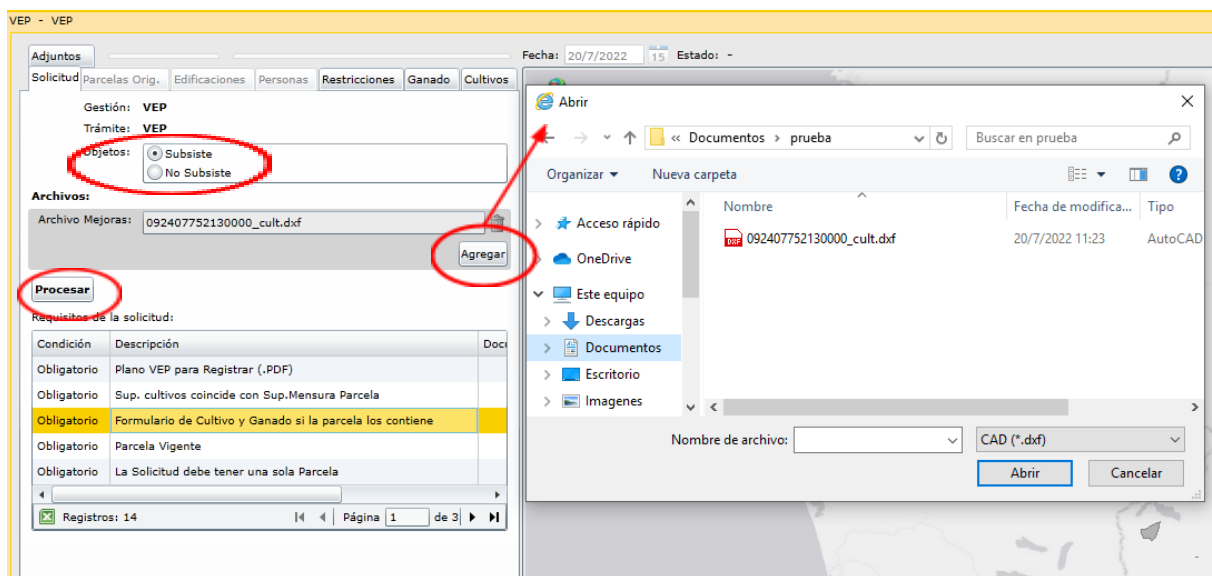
VEP - VEP

Adjuntos

Fecha: 20/7/2022 Estado: -

Solicitud | Parcelas Orig. | Edificaciones | Personas | Restricciones | Ganado | Cultivos

Gestión: VEP
Trámite: VEP
Objetos: Subsiste
No Subsiste

Archivos:
Archivo Mejoras: 092407752130000_cult.dxf
Agregar

Procesar

Requisitos de la solicitud:

| Condición | Descripción | Doc |
|---|---|---|
| Obligatorio | Plano VEP para Registrar (.PDF) | |
| Obligatorio | Sup. cultivos coincide con Sup.Mensura Parcela | |
| Obligatorio | Formulario de Cultivo y Ganado si la parcela los contiene | |
| Obligatorio | Parcela Vigente | |
| Obligatorio | La Solicitud debe tener una sola Parcela | |

Registros: 14 Página 1 de 3

Abrir

« Documentos › prueba
Buscar en prueba

Organizar ▾ Nueva carpeta

Acceso rápido
OneDrive
Este equipo
Descargas
Documentos
Escritorio
Imágenes

| Nombre | Fecha de modifica... | Tipo |
|---|---|---|
| 092407752130000_cult.dxf | 20/7/2022 11:23 | AutoCAD |

Nombre de archivo:
CAD (*.dxf)
Abrir
Cancelar